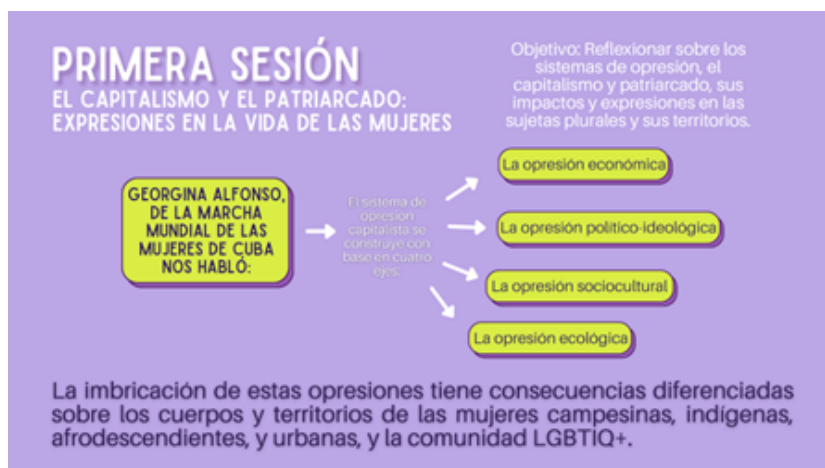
PRIMERA SESIÓN
EL CAPITALISMO Y EL PATRIARCADO: EXPRESIONES EN LA VIDA DE LAS MUJERES

Objetivo: Reflexionar sobre los sistemas de opresión, el capitalismo y patriarcado, sus impactos y expresiones en las sujetas plurales y sus territorios.

GEORGINA ALFONSO, DE LA MARCHA MUNDIAL DE LAS MUJERES DE CUBA NOS HABLÓ:

El sistema de opresión capitalista se construye con base en cuatro ejes:

La opresión económica

La opresión político-ideológica

La opresión sociocultural

La opresión ecológica

La imbricación de estas opresiones tiene consecuencias diferenciadas sobre los cuerpos y territorios de las mujeres campesinas, indígenas, afrodescendientes, y urbanas, y la comunidad LGBTIQ+.